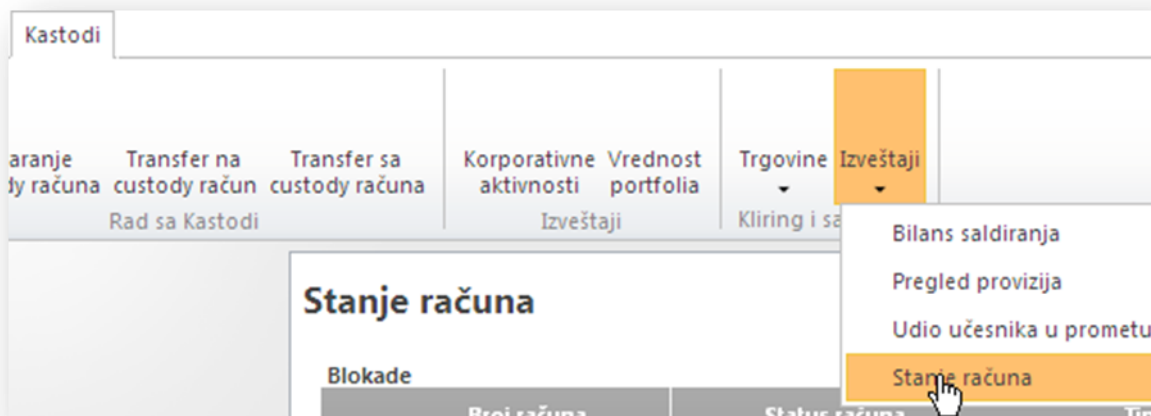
Kastodi

aranje dy računa

Transfer na custody račun

Transfer sa custody računa

Rad sa Kastodi

Korporativne aktivnosti

Vrednost portfolia

Izveštaji

Trgovine

Izveštaji

Kliring i sa

Bilans saldiranja

Pregled provizija

Udio učesnika u prometu

Stanje računa

Stanje računa

Blokade

Broj računa

Status računa

Ti